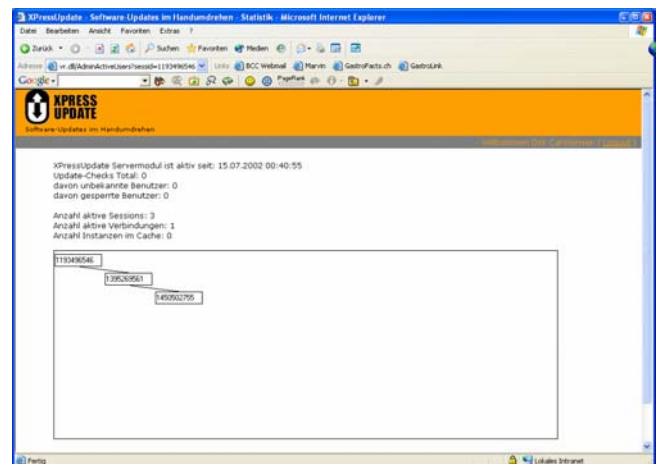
XPressUpdate - Software-Updates im Handumdrehen - Statistik - Microsoft Internet Explorer

Datei Bearbeiten Ansicht Favoriten Extras ?

Zurück Suchen Favoriten Medien

Adresse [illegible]/AdminActiveUsers?sessid=1193496546 Links BCC Webmail Marvin GastroFacts.ch GastroLink

Google PageRank

XPRESS UPDATE
Software-Updates im Handumdrehen

Willkommen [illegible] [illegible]

XPressUpdate Servermodul ist aktiv seit: 15.07.2002 00:40:55
Update-Checks Total: 0
davon unbekannte Benutzer: 0
davon gesperrte Benutzer: 0

Anzahl aktive Sessions: 3
Anzahl aktive Verbindungen: 1
Anzahl Instanzen im Cache: 0

1193496546
1395269561
1450502755

Fertig
Lokales Intranet